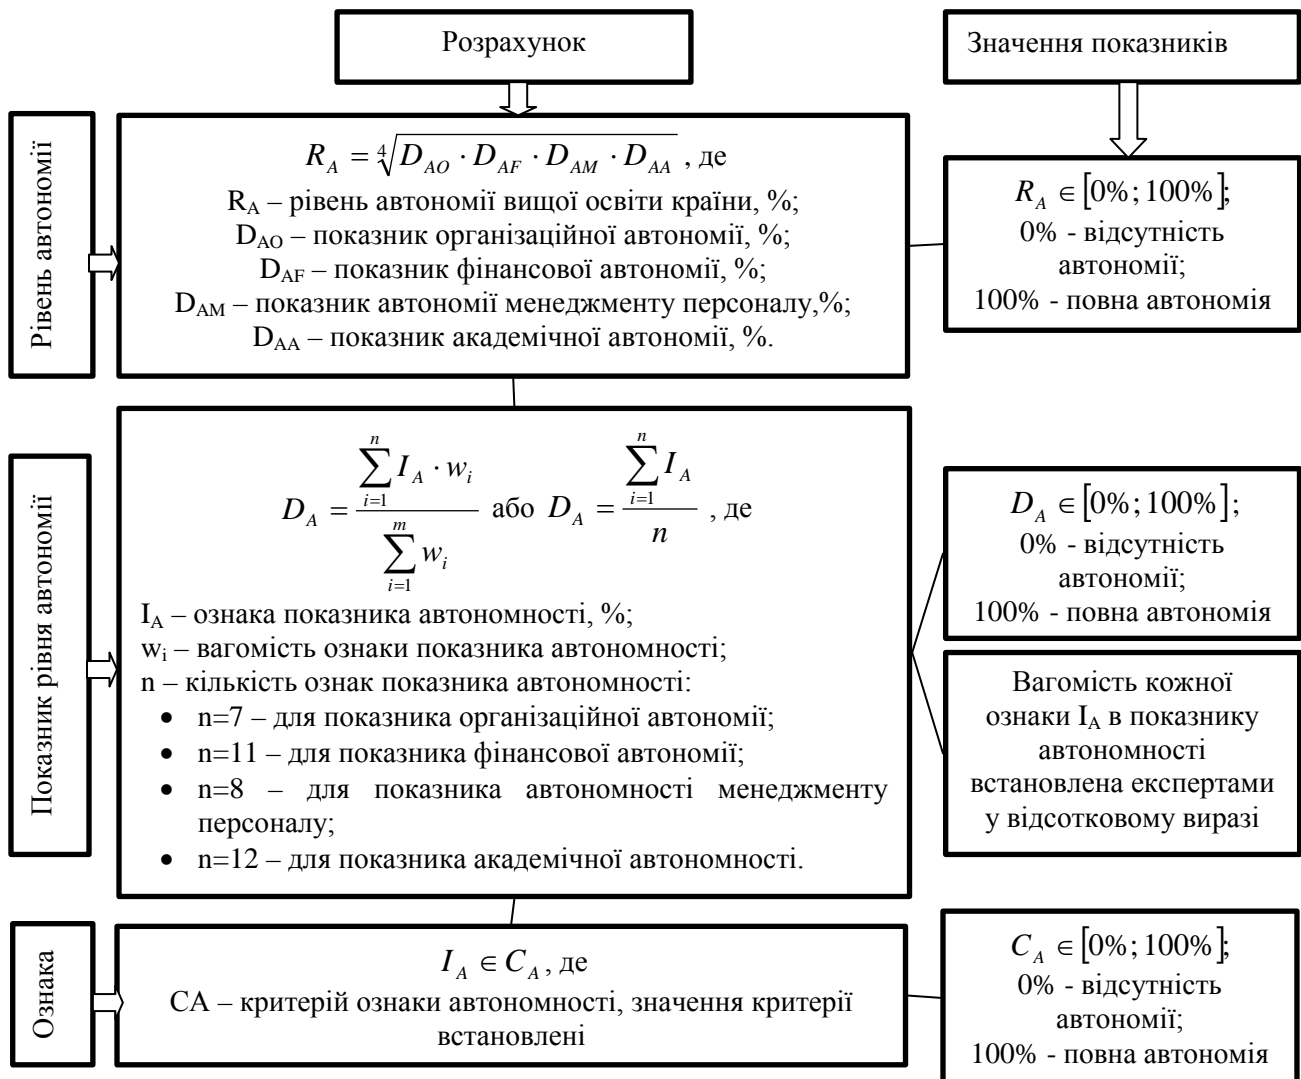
Розрахунок

Значення показників

Рівень автономії

$R_A = \sqrt[4]{D_{AO} \cdot D_{AF} \cdot D_{AM} \cdot D_{AA}}$ , де
$R_A$ – рівень автономії вищої освіти країни, %;
$D_{AO}$ – показник організаційної автономії, %;
$D_{AF}$ – показник фінансової автономії, %;
$D_{AM}$ – показник автономії менеджменту персоналу,%;
$D_{AA}$ – показник академічної автономії, %.

$R_A \in [0\%; 100\%]$;
0% - відсутність автономії;
100% - повна автономія

Показник рівня автономії

$D_A = \frac{\sum_{i=1}^{n} I_A \cdot w_i}{\sum_{i=1}^{m} w_i}$ або $D_A = \frac{\sum_{i=1}^{n} I_A}{n}$ , де
$I_A$ – ознака показника автономності, %;
$w_i$ – вагомість ознаки показника автономності;
n – кількість ознак показника автономності:
• n=7 – для показника організаційної автономії;
• n=11 – для показника фінансової автономії;
• n=8 – для показника автономності менеджменту персоналу;
• n=12 – для показника академічної автономності.

$D_A \in [0\%; 100\%]$;
0% - відсутність автономії;
100% - повна автономія

Вагомість кожної ознаки $I_A$ в показнику автономності встановлена експертами у відсотковому виразі

Ознака

$I_A \in C_A$, де
CA – критерій ознаки автономності, значення критерії встановлені

$C_A \in [0\%; 100\%]$;
0% - відсутність автономії;
100% - повна автономія